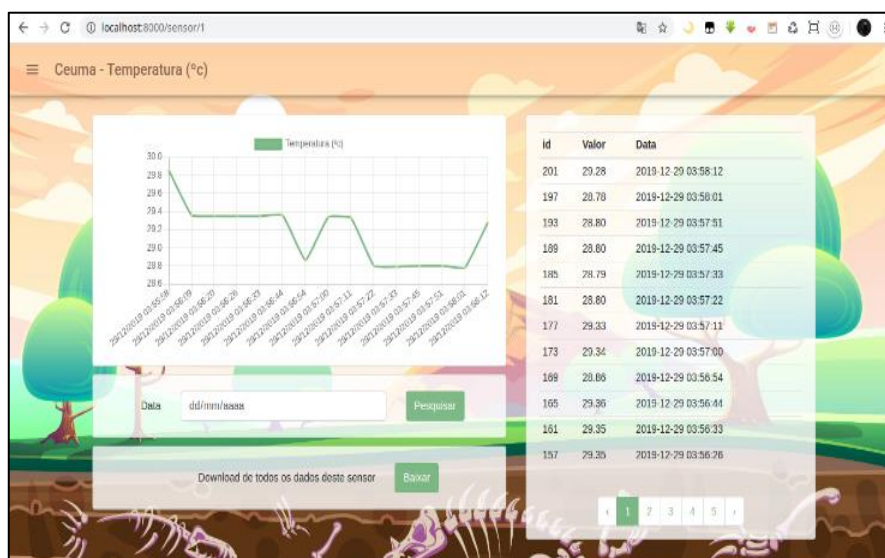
localhost:8000/sensor/1

Ceuma - Temperatura (°c)

Temperatura (°c)

30.0
29.8
29.6
29.4
29.2
29.0
28.8
28.6

29/12/2019 03:55:58
29/12/2019 03:56:09
29/12/2019 03:56:20
29/12/2019 03:56:26
29/12/2019 03:56:33
29/12/2019 03:56:44
29/12/2019 03:56:54
29/12/2019 03:57:00
29/12/2019 03:57:11
29/12/2019 03:57:22
29/12/2019 03:57:33
29/12/2019 03:57:45
29/12/2019 03:57:51
29/12/2019 03:58:01
29/12/2019 03:58:12

Data dd/mm/aaaa Pesquisar

Download de todos os dados deste sensor Baixar

| id | Valor | Data |
|---|---|---|
| 201 | 29.28 | 2019-12-29 03:58:12 |
| 197 | 28.78 | 2019-12-29 03:58:01 |
| 193 | 28.80 | 2019-12-29 03:57:51 |
| 189 | 28.80 | 2019-12-29 03:57:45 |
| 185 | 28.79 | 2019-12-29 03:57:33 |
| 181 | 28.80 | 2019-12-29 03:57:22 |
| 177 | 29.33 | 2019-12-29 03:57:11 |
| 173 | 29.34 | 2019-12-29 03:57:00 |
| 169 | 28.86 | 2019-12-29 03:56:54 |
| 165 | 29.36 | 2019-12-29 03:56:44 |
| 161 | 29.35 | 2019-12-29 03:56:33 |
| 157 | 29.35 | 2019-12-29 03:56:26 |

‹ 1 2 3 4 5 ›